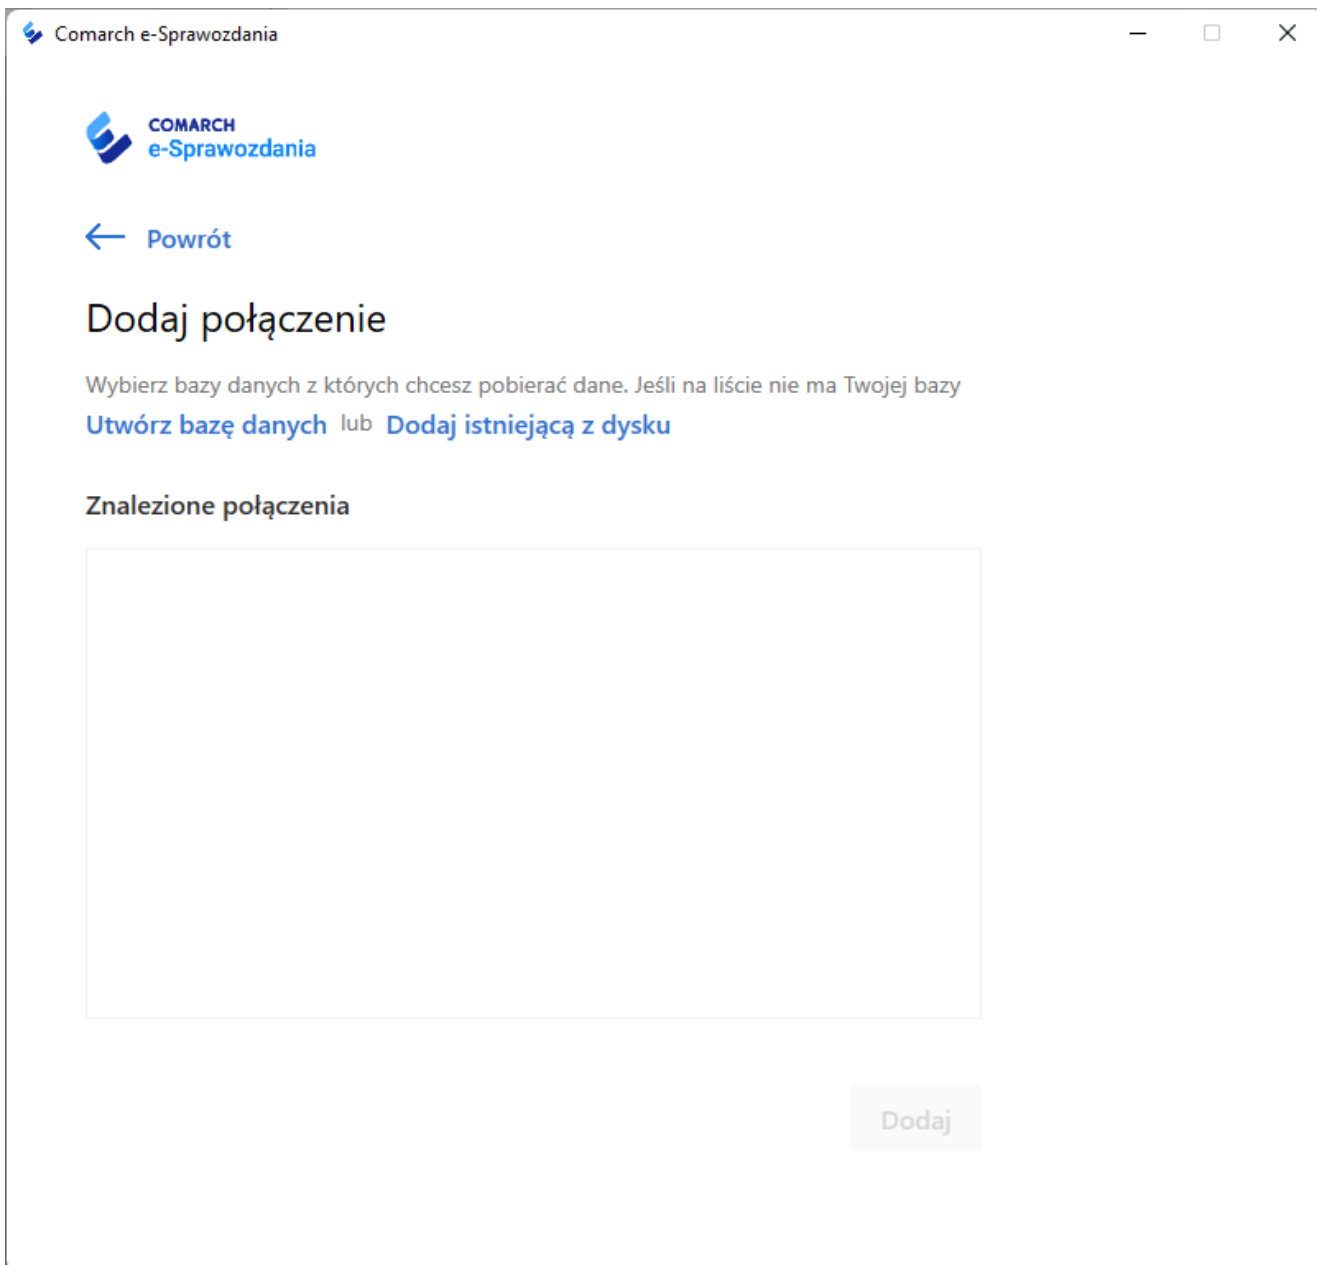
Comarch e-Sprawozdania

COMARCH
e-Sprawozdania

Powrót

Dodaj połączenie

Wybierz bazy danych z których chcesz pobierać dane. Jeśli na liście nie ma Twojej bazy
Utwórz bazę danych lub Dodaj istniejącą z dysku

Znalezione połączenia

Dodaj